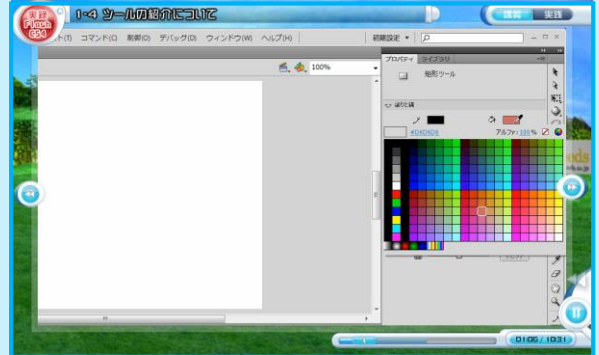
速習 Flash CS4

1-4 ツールの紹介について

講義 実践

ト(T) コマンド(C) 制御(O) デバッグ(D) ウィンドウ(W) ヘルプ(H)

初期設定

100%

プロパティ ライブラリ

矩形ツール

塗りと線

#D4D4D4

アルファ: 100 %

01:06 / 10:31